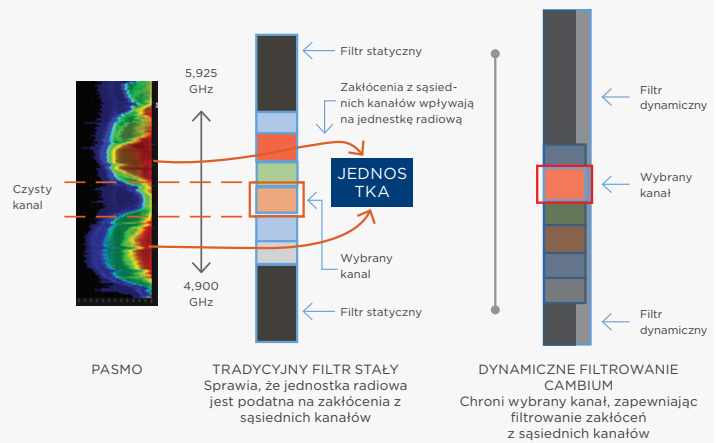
5,925 GHz

4,900 GHz

Czysty kanal

Filtr statyczny

Zakłócenia z sąsiednich kanałów wpływają na jednestkę radiową

JEDNOS TKA

Wybrany kanal

Filtr statyczny

Filtr dynamiczny

Wybrany kanał

Filtr dynamiczny

PASMO

TRADYCYJNY FILTR STAŁY
Sprawia, że jednostka radiowa jest podatna na zakłócenia z sąsiednich kanałów

DYNAMICZNE FILTROWANIE CAMBIUM
Chroni wybrany kanał, zapewniając filtrowanie zakłóceń z sąsiednich kanałów